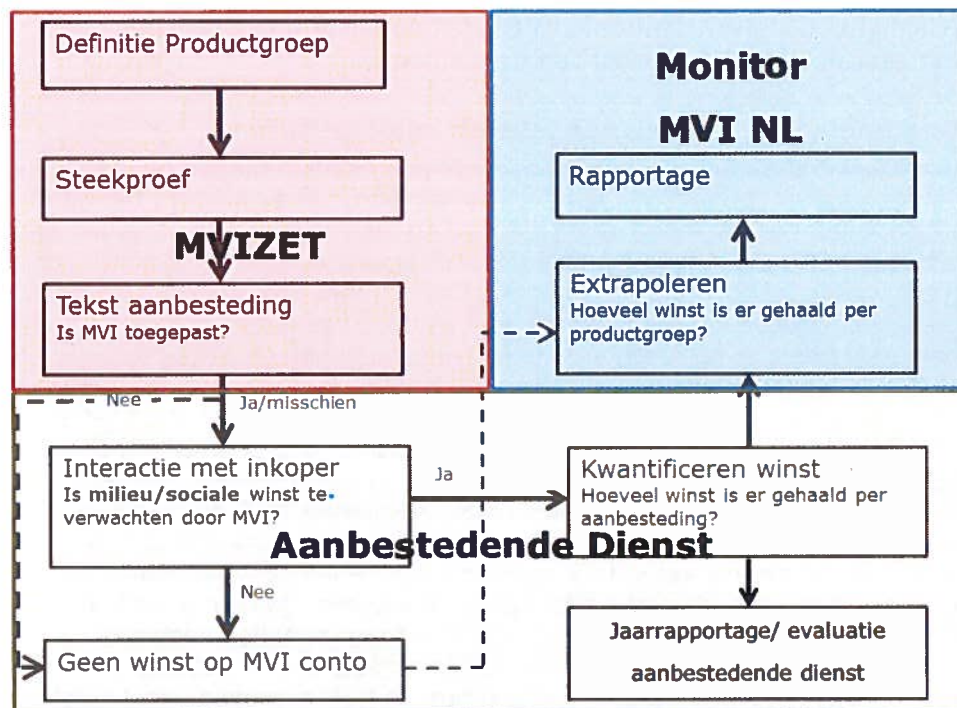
Definitie Productgroep

Steekproef

MVIZET

Tekst aanbesteding
Is MVI toegepast?

Monitor
MVI NL

Rapportage

Extrapoleren
Hoeveel winst is er gehaald per productgroep?

Nee

Ja/misschien

Interactie met inkoper
Is milieu/sociale winst te verwachten door MVI?

Ja

Kwantificeren winst
Hoeveel winst is er gehaald per aanbesteding?

Aanbestedende Dienst

Nee

Geen winst op MVI conto

Jaarrapportage/ evaluatie aanbestedende dienst